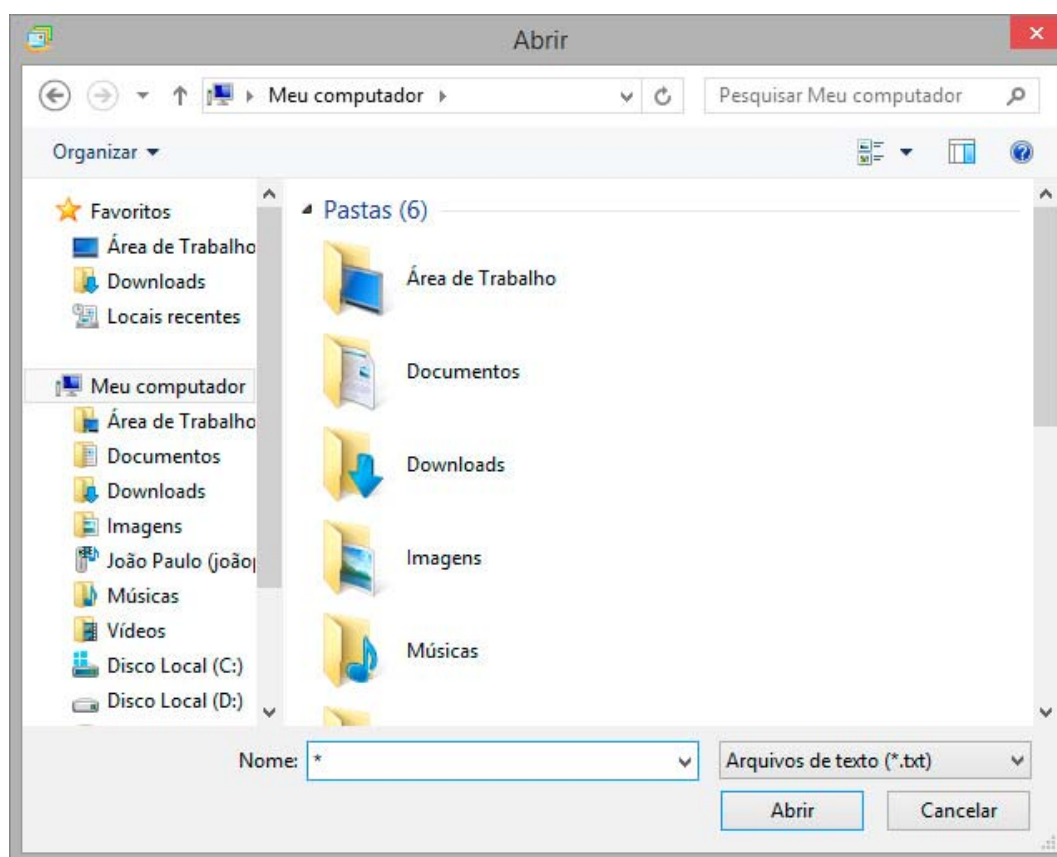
Abrir

Meu computador ▸

Pesquisar Meu computador

Organizar ▾

Favoritos
Área de Trabalho
Downloads
Locais recentes

Meu computador
Área de Trabalho
Documentos
Downloads
Imagens
João Paulo (joão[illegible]
Músicas
Vídeos
Disco Local (C:)
Disco Local (D:)

Pastas (6)

Área de Trabalho

Documentos

Downloads

Imagens

Músicas

Nome: *

Arquivos de texto (*.txt)

Abrir

Cancelar